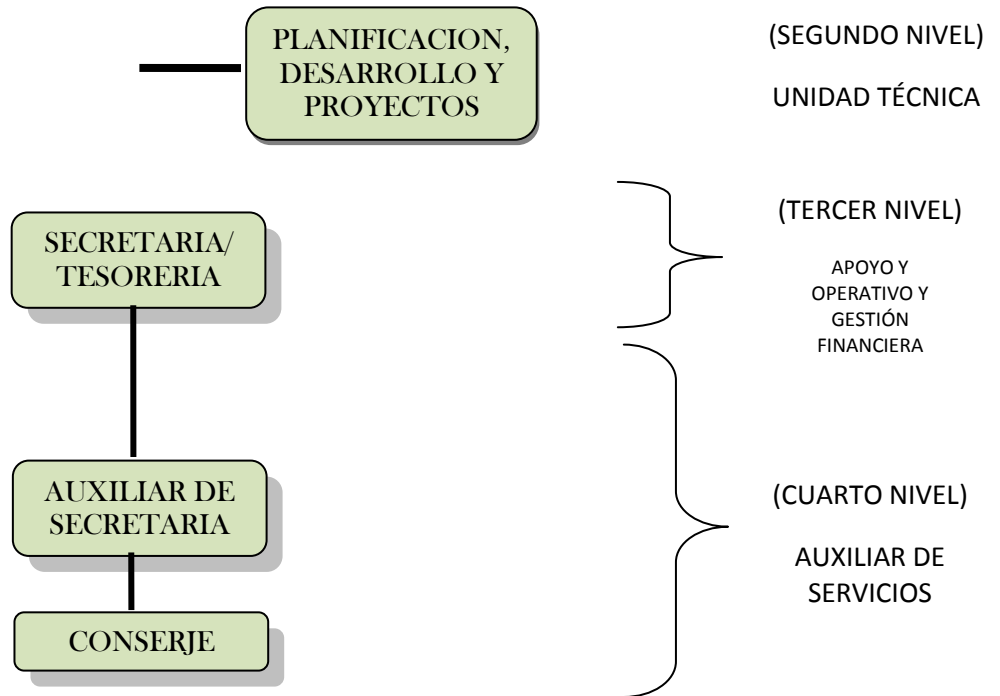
PLANIFICACION, DESARROLLO Y PROYECTOS

(SEGUNDO NIVEL)

UNIDAD TÉCNICA

SECRETARIA/ TESORERIA

(TERCER NIVEL)

APOYO Y OPERATIVO Y GESTIÓN FINANCIERA

AUXILIAR DE SECRETARIA

CONSERJE

(CUARTO NIVEL)

AUXILIAR DE SERVICIOS